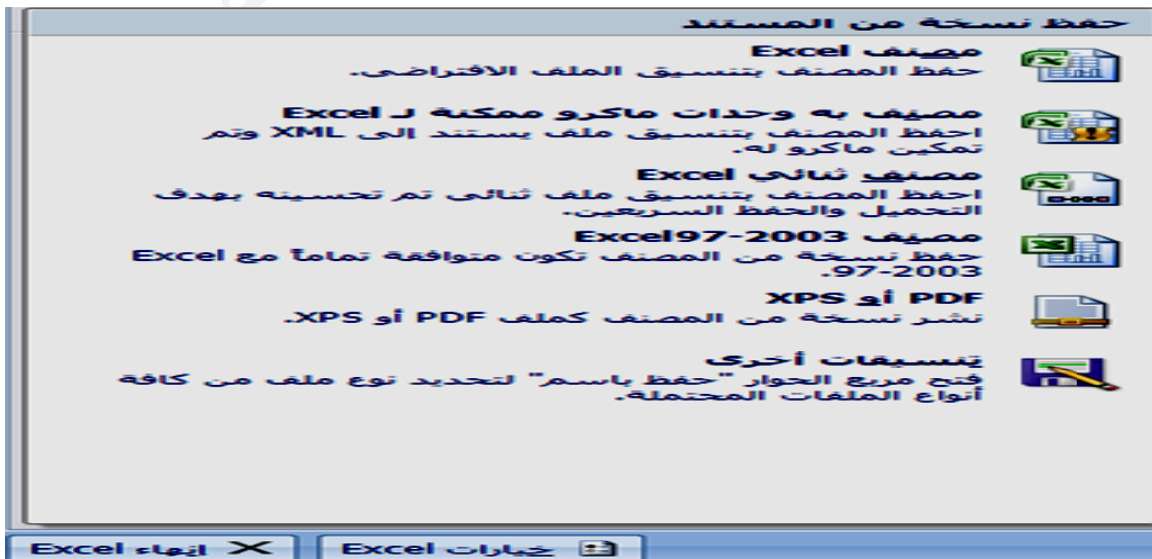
حفظ نسخة من المستند

مصنف Excel
حفظ المصنف بتنسيق الملف الافتراضي.

مصنف به وحدات ماكرو ممكنة لـ Excel
احفظ المصنف بتنسيق ملف يستند إلى XML وتم تمكين ماكرو له.

مصنف ثنائي Excel
احفظ المصنف بتنسيق ملف ثنائي تم تحسينه بهدف التحميل والحفظ السريعين.

مصنف Excel97-2003
حفظ نسخة من المصنف تكون متوافقة تماماً مع Excel 97-2003.

PDF أو XPS
نشر نسخة من المصنف كملف PDF أو XPS.

تنسيقات أخرى
فتح مربع الحوار "حفظ باسم" لتحديد نوع ملف من كافة أنواع الملفات المحتملة.

خيارات Excel
إنهاء Excel